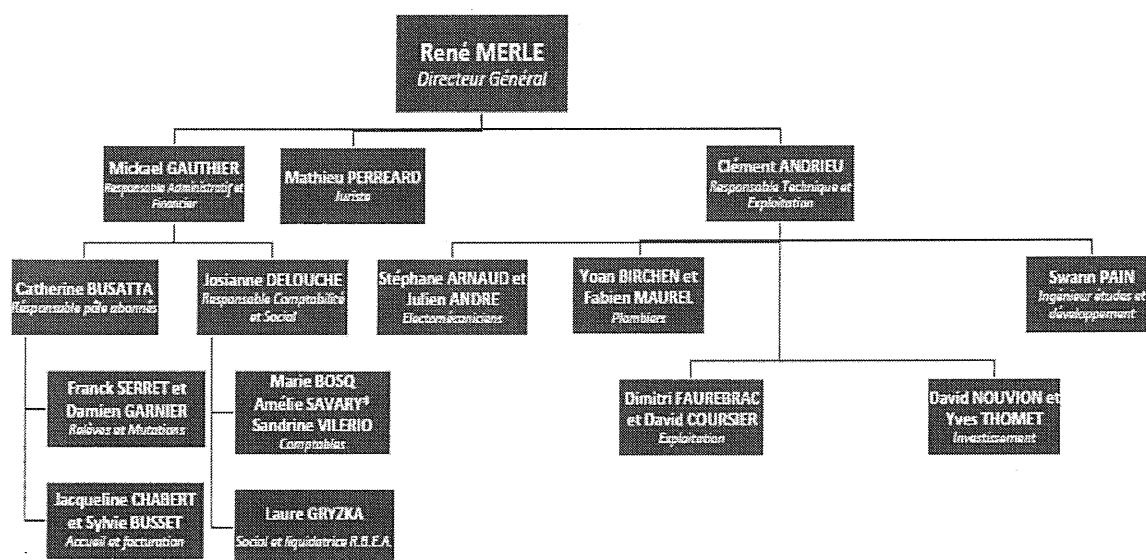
René MERLE
Directeur Général

Mickael GAUTHIER
Responsable Administratif et Financier

Mathieu PERREARD
Juriste

Clément ANDRIEU
Responsable Technique et Exploitation

Catherine BUSATTA
Responsable pôle abonnés

Josianne DELOUCHE
Responsable Comptabilité et Social

Stéphane ARNAUD et Julien ANDRE
Electromécaniciens

Yoan BIRCHEN et Fabien MAUREL
Plombiers

Swann PAIN
Ingénieur études et développement

Franck SERRET et Damien GARNIER
Relèves et Mutations

Marie BOSQ
Amélie SAVARY*
Sandrine VILERIO
Comptables

Dimitri FAUREBRAC et David COURSIER
Exploitation

David NOUVION et Yves THOMET
Investissement

Jacqueline CHABERT et Sylvie BUSSET
Accueil et facturation

Laure GRYZKA
Social et liquidatrice R.B.E.A.